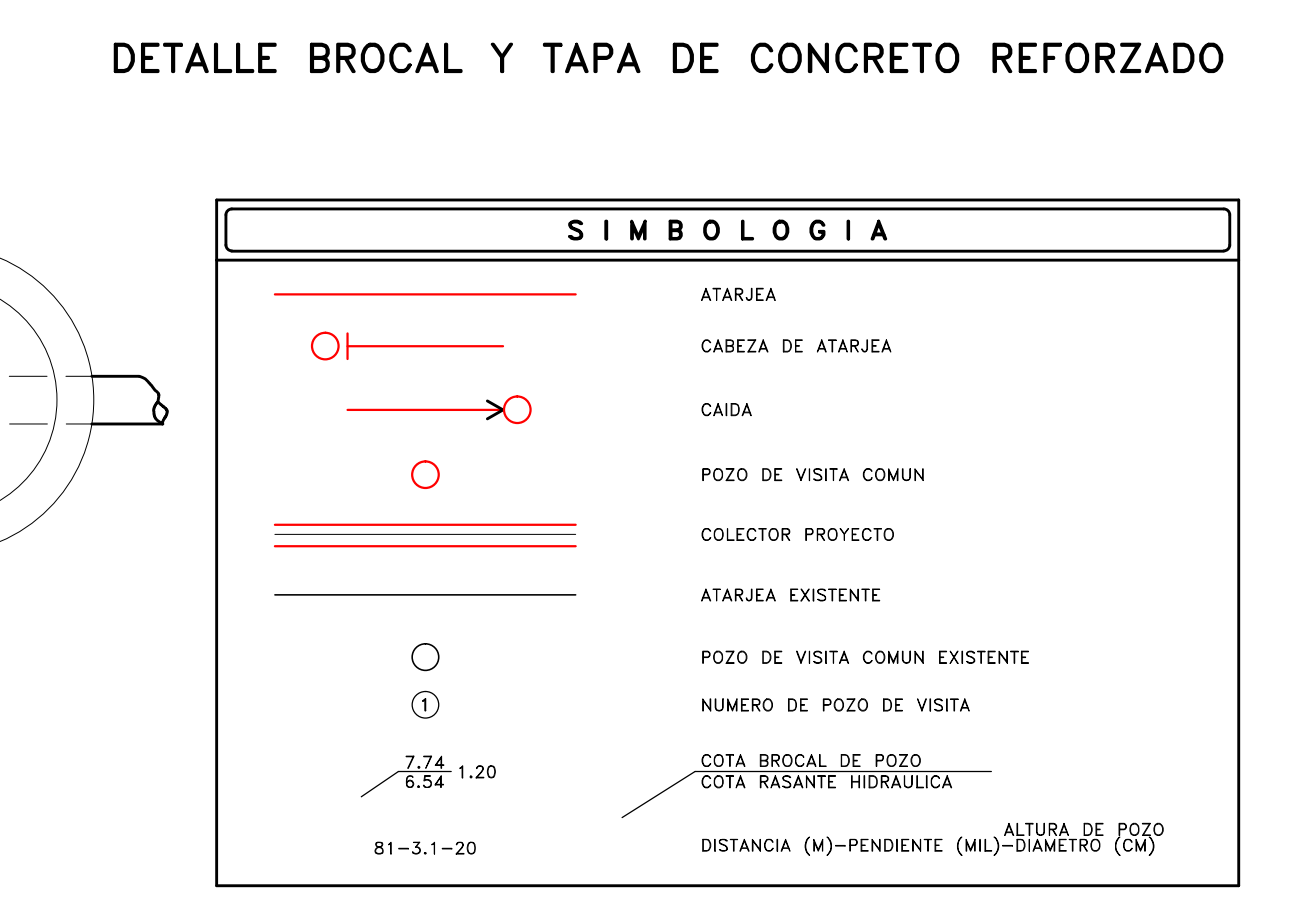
DETALLE BROCAL Y TAPA DE CONCRETO REFORZADO

SIMBOLOGIA

ATARJEA

CABEZA DE ATARJEA

CAIDA

POZO DE VISITA COMUN

COLECTOR PROYECTO

ATARJEA EXISTENTE

POZO DE VISITA COMUN EXISTENTE

1 NUMERO DE POZO DE VISITA

$\frac{7.74}{6.54}$ 1.20

COTA BROCAL DE POZO
COTA RASANTE HIDRAULICA
ALTURA DE POZO

81–3.1–20

DISTANCIA (M)–PENDIENTE (MIL)–DIAMETRO (CM)